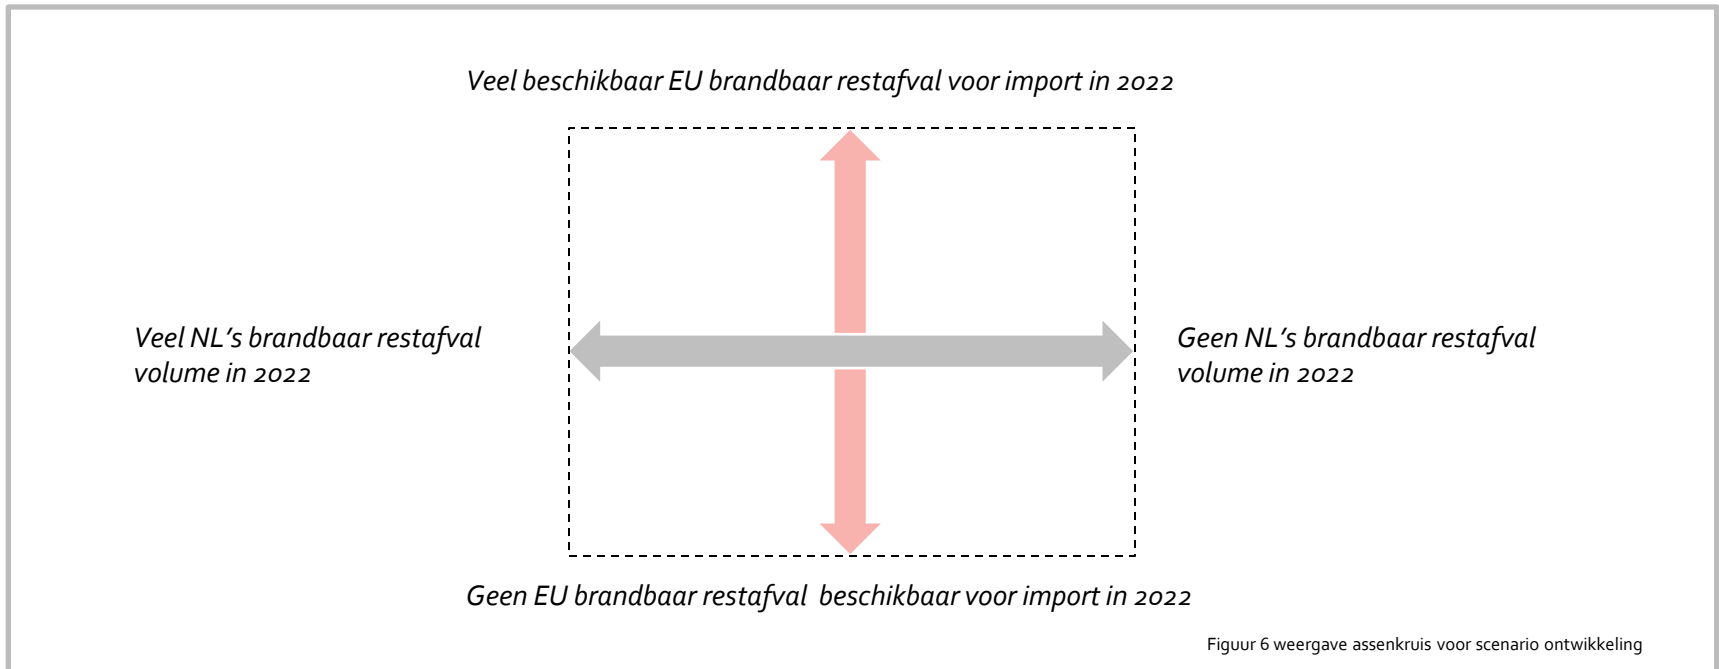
Veel beschikbaar EU brandbaar restafval voor import in 2022

Veel NL's brandbaar restafval volume in 2022

Geen NL's brandbaar restafval volume in 2022

Geen EU brandbaar restafval beschikbaar voor import in 2022

Figuur 6 weergave assenkruis voor scenario ontwikkeling